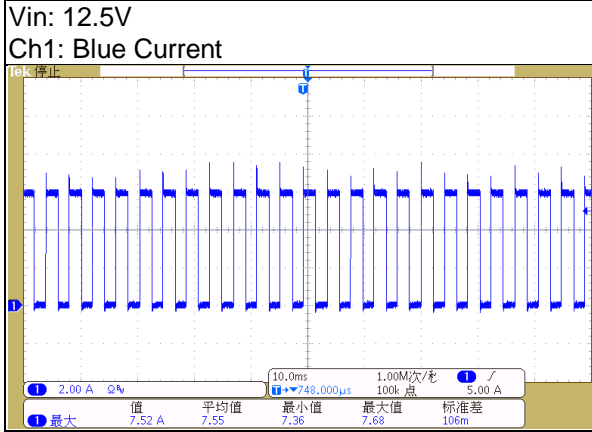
Vin: 12.5V
Ch1: Blue Current
Tek 停止

T

1

1 2.00 A Ω$^{B_W}$

10.0ms 1.00M次/秒 1 ∕
T→▼748.000µs 100k 点 5.00 A

| | 值 | 平均值 | 最小值 | 最大值 | 标准差 |
|---|---|---|---|---|---|
| 1 最大 | 7.52 A | 7.55 | 7.36 | 7.68 | 106m |